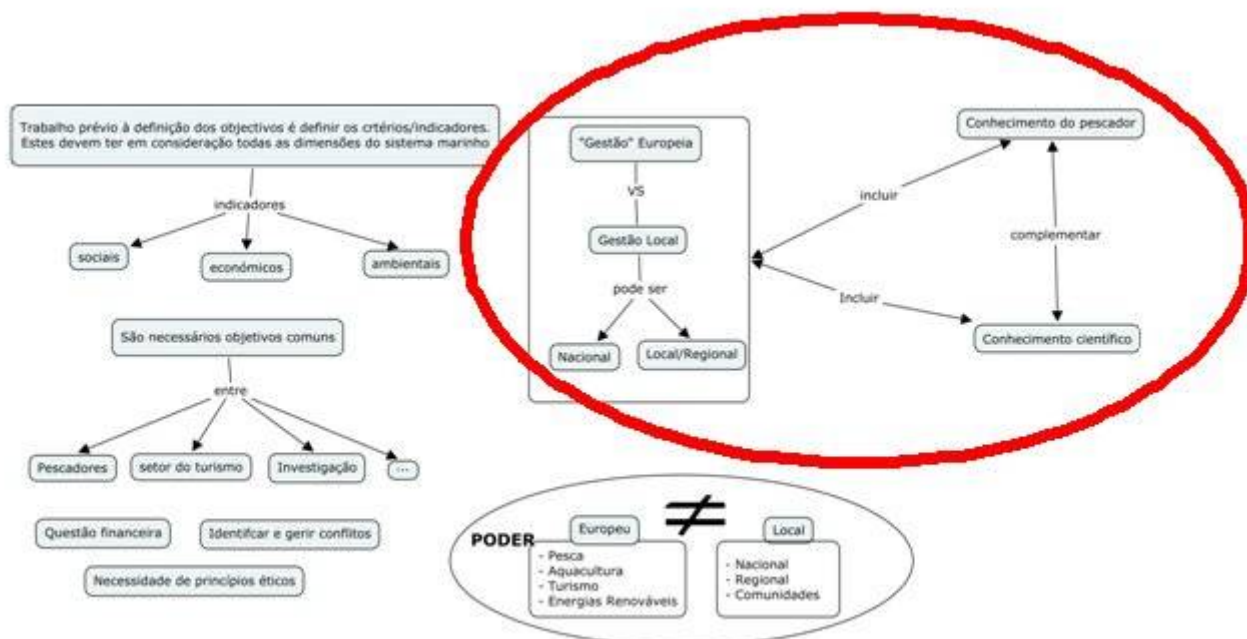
Trabalho prévio à definição dos objectivos é definir os crtérios/indicadores. Estes devem ter em consideração todas as dimensões do sistema marinho

indicadores

sociais

económicos

ambientais

São necessários objetivos comuns

entre

Pescadores

setor do turismo

Investigação

...

Questão financeira

Identificar e gerir conflitos

Necessidade de princípios éticos

"Gestão" Europeia

VS

Gestão Local

pode ser

Nacional

Local/Regional

incluir

Incluir

Conhecimento do pescador

complementar

Conhecimento científico

PODER

Europeu

- Pesca
- Aquacultura
- Turismo
- Energias Renováveis

$\neq$

Local

- Nacional
- Regional
- Comunidades